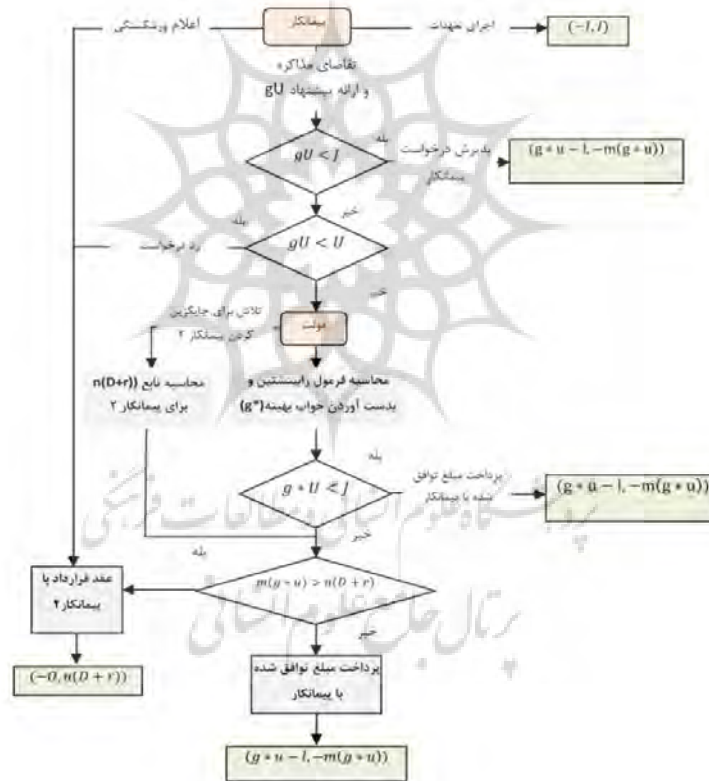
پیمانکار

اعلام ورشکستگی

اجرای تعهدات

$(-I, I)$

تقاضای مذاکره و ارائه پیشنهاد gU

$gU < I$

بله

پذیرش درخواست پیمانکار

$(g*u-I, -m(g*u))$

خیر

$gU < U$

بله

رد درخواست

خیر

تلاش برای جایگزین کردن پیمانکار ۲

دولت

محاسبه تابع n(D+r) برای پیمانکار ۲

محاسبه فرمول رابینشتین و بدست آوردن جواب بهینه$(g^*)$

بله

$g*U < I$

پرداخت مبلغ توافق شده با پیمانکار

$(g*u-I, -m(g*u))$

خیر

بله

$m(g*u) > n(D+r)$

عقد قرارداد با پیمانکار ۲

خیر

$(-U, n(D+r))$

پرداخت مبلغ توافق شده با پیمانکار

$(g*u-I, -m(g*u))$

پژوهشگاه علوم انسانی و مطالعات فرهنگی
پرتال جامع علوم انسانی